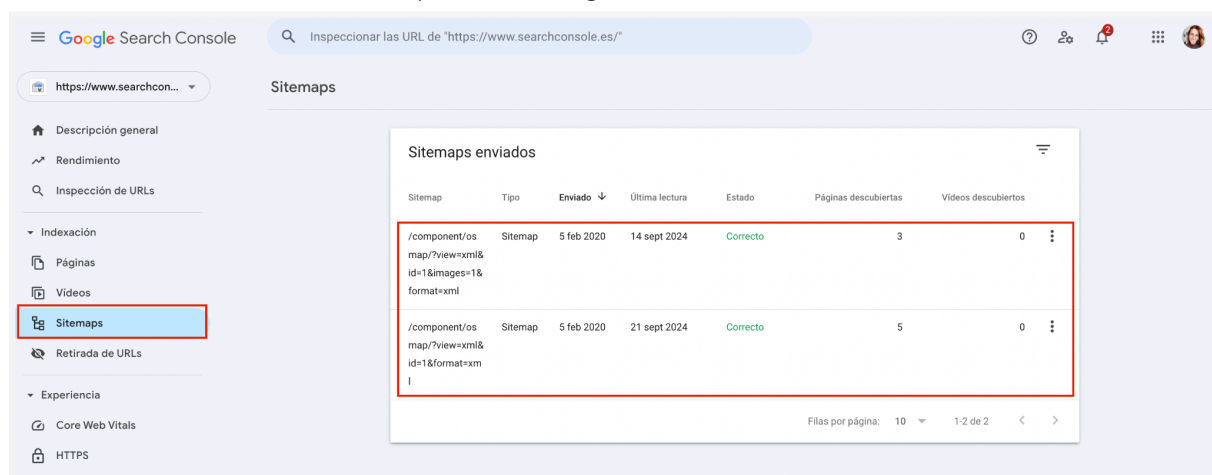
Google Search Console

Inspeccionar las URL de "https://www.searchconsole.es/"

2

https://www.searchcon...

Sitemaps

Descripción general
Rendimiento
Inspección de URLs

Indexación
Páginas
Vídeos
Sitemaps
Retirada de URLs

Experiencia
Core Web Vitals
HTTPS

Sitemaps enviados

| Sitemap | Tipo | Enviado | Última lectura | Estado | Páginas descubiertas | Vídeos descubiertos |
|---|---|---|---|---|---|---|
| /component/osmap/?view=xml&id=1&images=1&format=xml | Sitemap | 5 feb 2020 | 14 sept 2024 | Correcto | 3 | 0 |
| /component/osmap/?view=xml&id=1&format=xml | Sitemap | 5 feb 2020 | 21 sept 2024 | Correcto | 5 | 0 |

Filas por página: 10 1-2 de 2